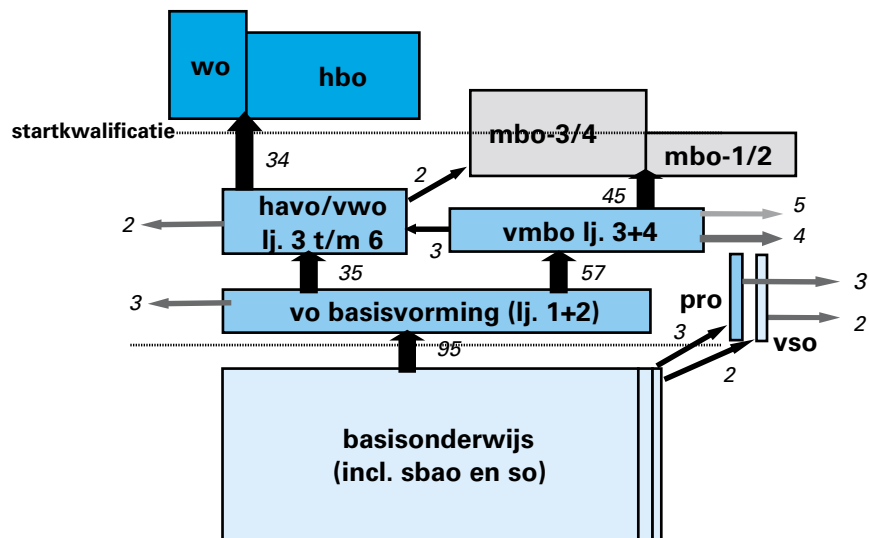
wo

hbo

startkwalificatie

mbo-3/4

mbo-1/2

34

2

45

2

havo/vwo lj. 3 t/m 6

3

vmbo lj. 3+4

5

4

35

57

3

vo basisvorming (lj. 1+2)

pro

3

2

3

95

vso

2

basisonderwijs (incl. sbao en so)